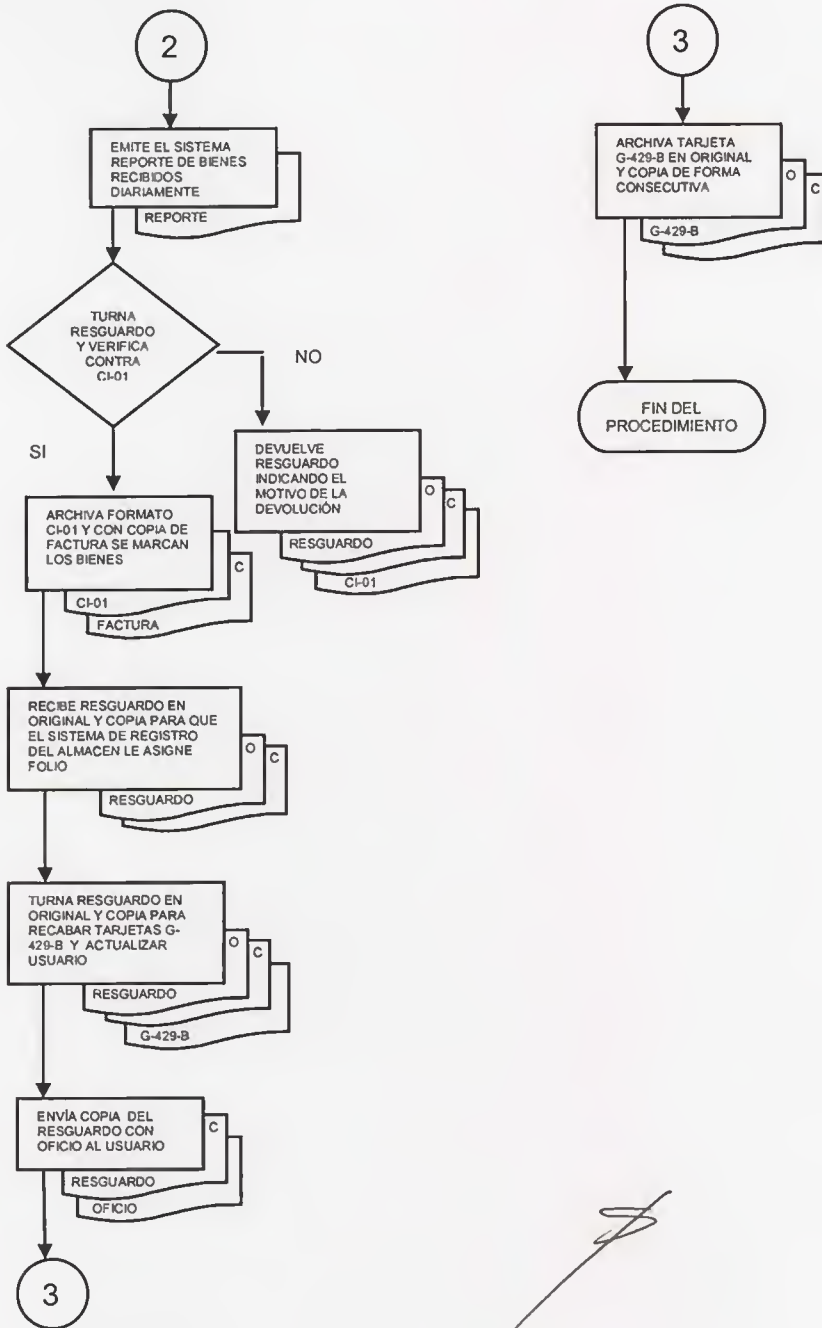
2

EMITE EL SISTEMA REPORTE DE BIENES RECIBIDOS DIARIAMENTE

REPORTE

TURNA RESGUARDO Y VERIFICA CONTRA CI-01

NO

SI

DEVUELVE RESGUARDO INDICANDO EL MOTIVO DE LA DEVOLUCIÓN

O

C

RESGUARDO

CI-01

ARCHIVA FORMATO CI-01 Y CON COPIA DE FACTURA SE MARCAN LOS BIENES

C

CI-01

FACTURA

RECIBE RESGUARDO EN ORIGINAL Y COPIA PARA QUE EL SISTEMA DE REGISTRO DEL ALMACEN LE ASIGNE FOLIO

O

C

RESGUARDO

TURNA RESGUARDO EN ORIGINAL Y COPIA PARA RECABAR TARJETAS G-429-B Y ACTUALIZAR USUARIO

O

C

RESGUARDO

G-429-B

ENVÍA COPIA DEL RESGUARDO CON OFICIO AL USUARIO

C

RESGUARDO

OFICIO

3

3

ARCHIVA TARJETA G-429-B EN ORIGINAL Y COPIA DE FORMA CONSECUTIVA

O

C

G-429-B

FIN DEL PROCEDIMIENTO